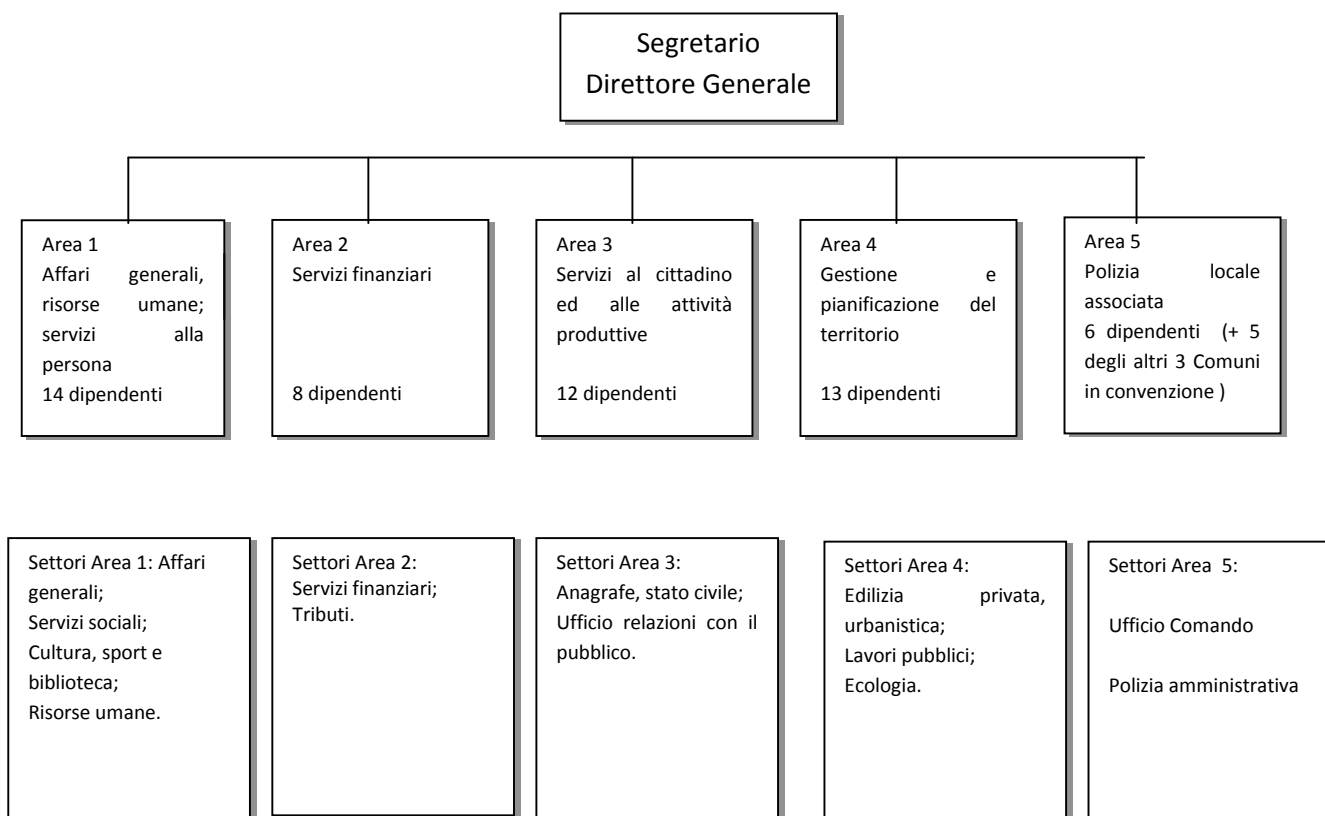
Segretario
Direttore Generale

Area 1
Affari generali, risorse umane; servizi alla persona
14 dipendenti

Area 2
Servizi finanziari

8 dipendenti

Area 3
Servizi al cittadino ed alle attività produttive

12 dipendenti

Area 4
Gestione e pianificazione del territorio

13 dipendenti

Area 5
Polizia locale associata
6 dipendenti (+ 5 degli altri 3 Comuni in convenzione )

Settori Area 1: Affari generali;
Servizi sociali;
Cultura, sport e biblioteca;
Risorse umane.

Settori Area 2:
Servizi finanziari;
Tributi.

Settori Area 3:
Anagrafe, stato civile;
Ufficio relazioni con il pubblico.

Settori Area 4:
Edilizia privata, urbanistica;
Lavori pubblici;
Ecologia.

Settori Area 5:

Ufficio Comando

Polizia amministrativa